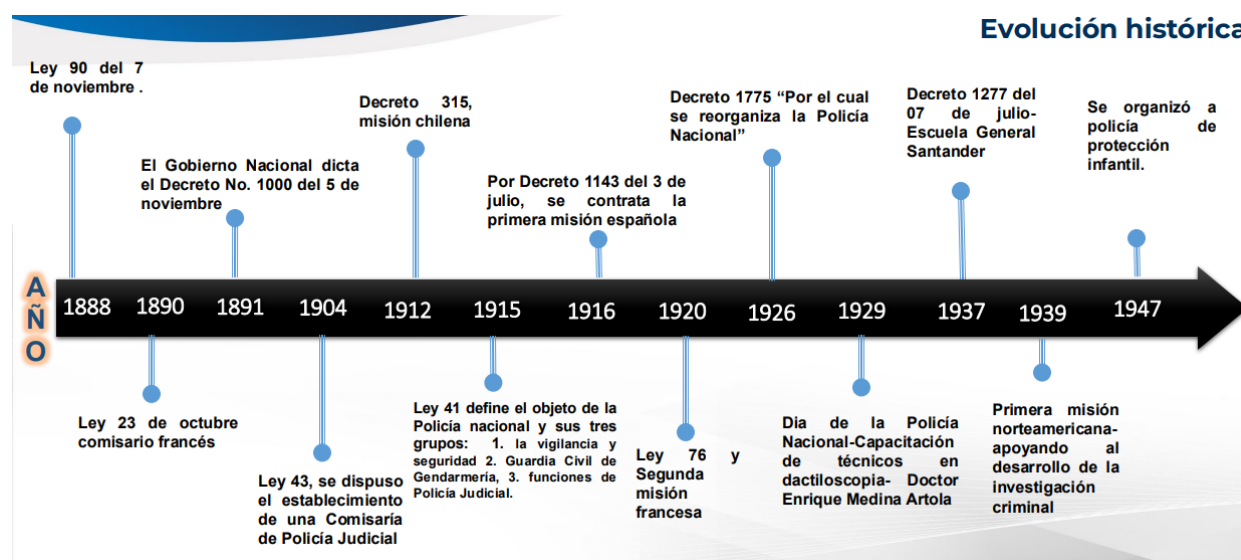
Evolución histórica

Ley 90 del 7 de noviembre .

El Gobierno Nacional dicta el Decreto No. 1000 del 5 de noviembre

Decreto 315, misión chilena

Por Decreto 1143 del 3 de julio, se contrata la primera misión española

Decreto 1775 "Por el cual se reorganiza la Policía Nacional"

Decreto 1277 del 07 de julio- Escuela General Santander

Se organizó a policía de protección infantil.

AÑO

| 1888 | 1890 | 1891 | 1904 | 1912 | 1915 | 1916 | 1920 | 1926 | 1929 | 1937 | 1939 | 1947 |
|---|---|---|---|---|---|---|---|---|---|---|---|---|

Ley 23 de octubre comisario francés

Ley 43, se dispuso el establecimiento de una Comisaría de Policía Judicial

Ley 41 define el objeto de la Policía nacional y sus tres grupos: 1. la vigilancia y seguridad 2. Guardia Civil de Gendarmería, 3. funciones de Policía Judicial.

Ley 76 y Segunda misión francesa

Dia de la Policía Nacional-Capacitación de técnicos en dactiloscopia- Doctor Enrique Medina Artola

Primera misión norteamericana- apoyando al desarrollo de la investigación criminal